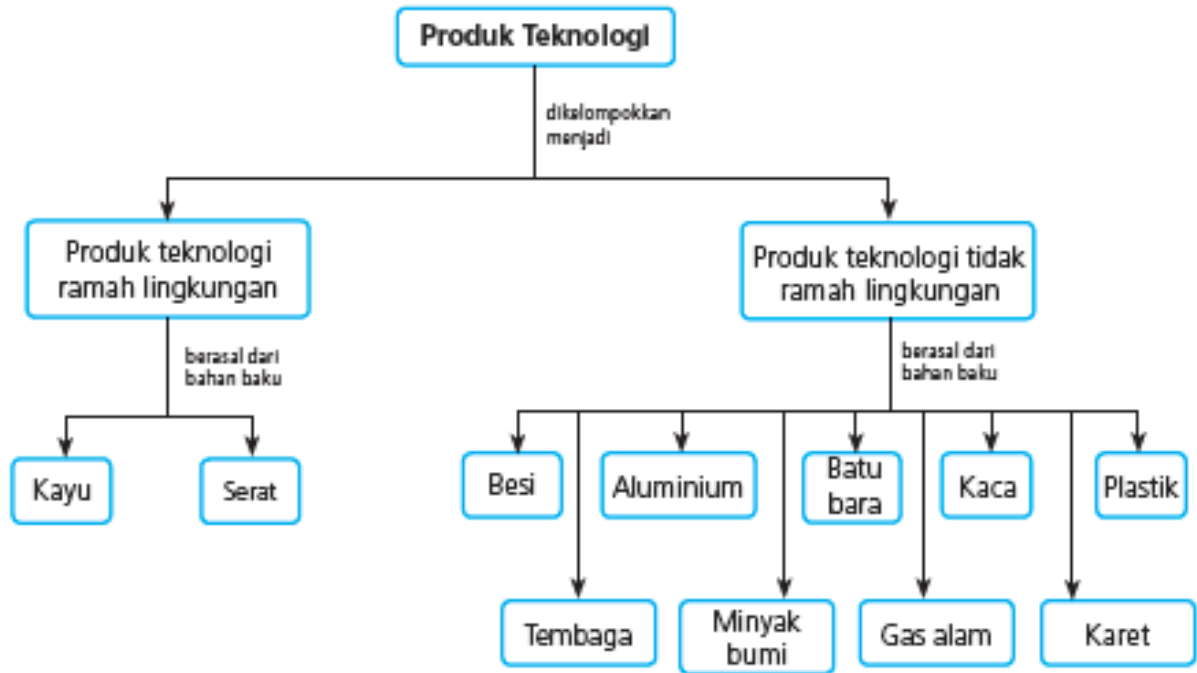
Produk Teknologi

dikelompokkan menjadi

Produk teknologi ramah lingkungan

berasal dari bahan baku

Kayu

Serat

Produk teknologi tidak ramah lingkungan

berasal dari bahan baku

Besi

Aluminium

Batu bara

Kaca

Plastik

Tembaga

Minyak bumi

Gas alam

Karet